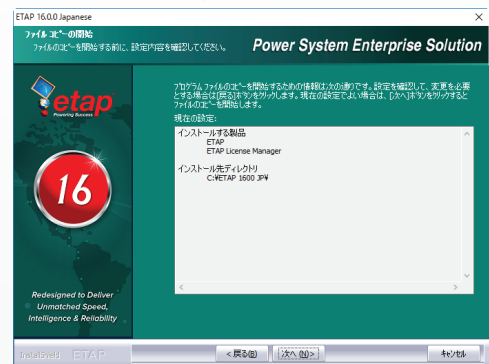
ETAP 16.0.0 Japanese

ファイル コピーの開始
ファイルのコピーを開始する前に、設定内容を確認してください。

Power System Enterprise Solution

etap
Powering Success

16

Redesigned to Deliver Unmatched Speed, Intelligence & Reliability

プログラム ファイルのコピーを開始するための情報は次の通りです。設定を確認して、変更を必要とする場合は[戻る]ボタンをクリックします。現在の設定でよい場合は、[次へ]ボタンをクリックするとファイルのコピーを開始します。

現在の設定:

インストールする製品
ETAP
ETAP License Manager

インストール先ディレクトリ
C:¥ETAP 1600 JP¥

InstallShield ETAP

< 戻る(B)
次へ(N) >
キャンセル